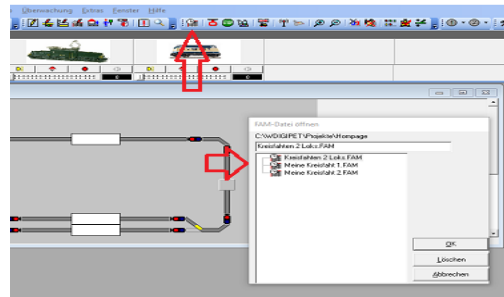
Überwachung Extras Fenster Hilfe

0
0

FAM-Datei öffnen
C:\WDIGIPET\Projekte\Homepage
Kreisfahrten 2 Loks.FAM
Kreisfahrten 2 Loks.FAM
Meine Kreisfahrt 1.FAM
Meine Kreisfahrt 2.FAM

OK
Löschen
Abbrechen